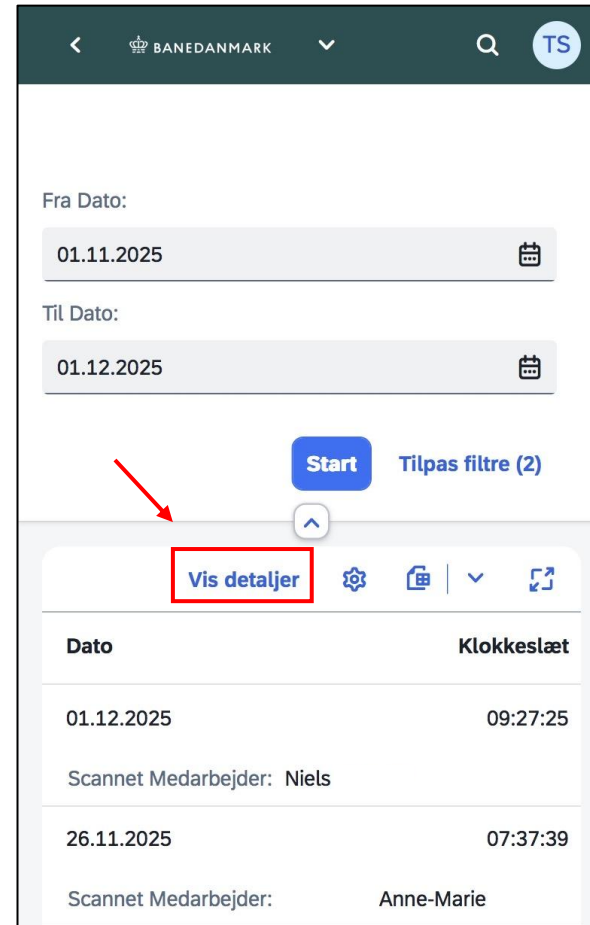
BANEDANMARK

TS

Fra Dato:

01.11.2025

Til Dato:

01.12.2025

Start

Tilpas filtre (2)

Vis detaljer

| Dato | Klokkeslæt |
|---|---|
| 01.12.2025 | 09:27:25 |
| Scannet Medarbejder: Niels | |
| 26.11.2025 | 07:37:39 |
| Scannet Medarbejder: Anne-Marie | |